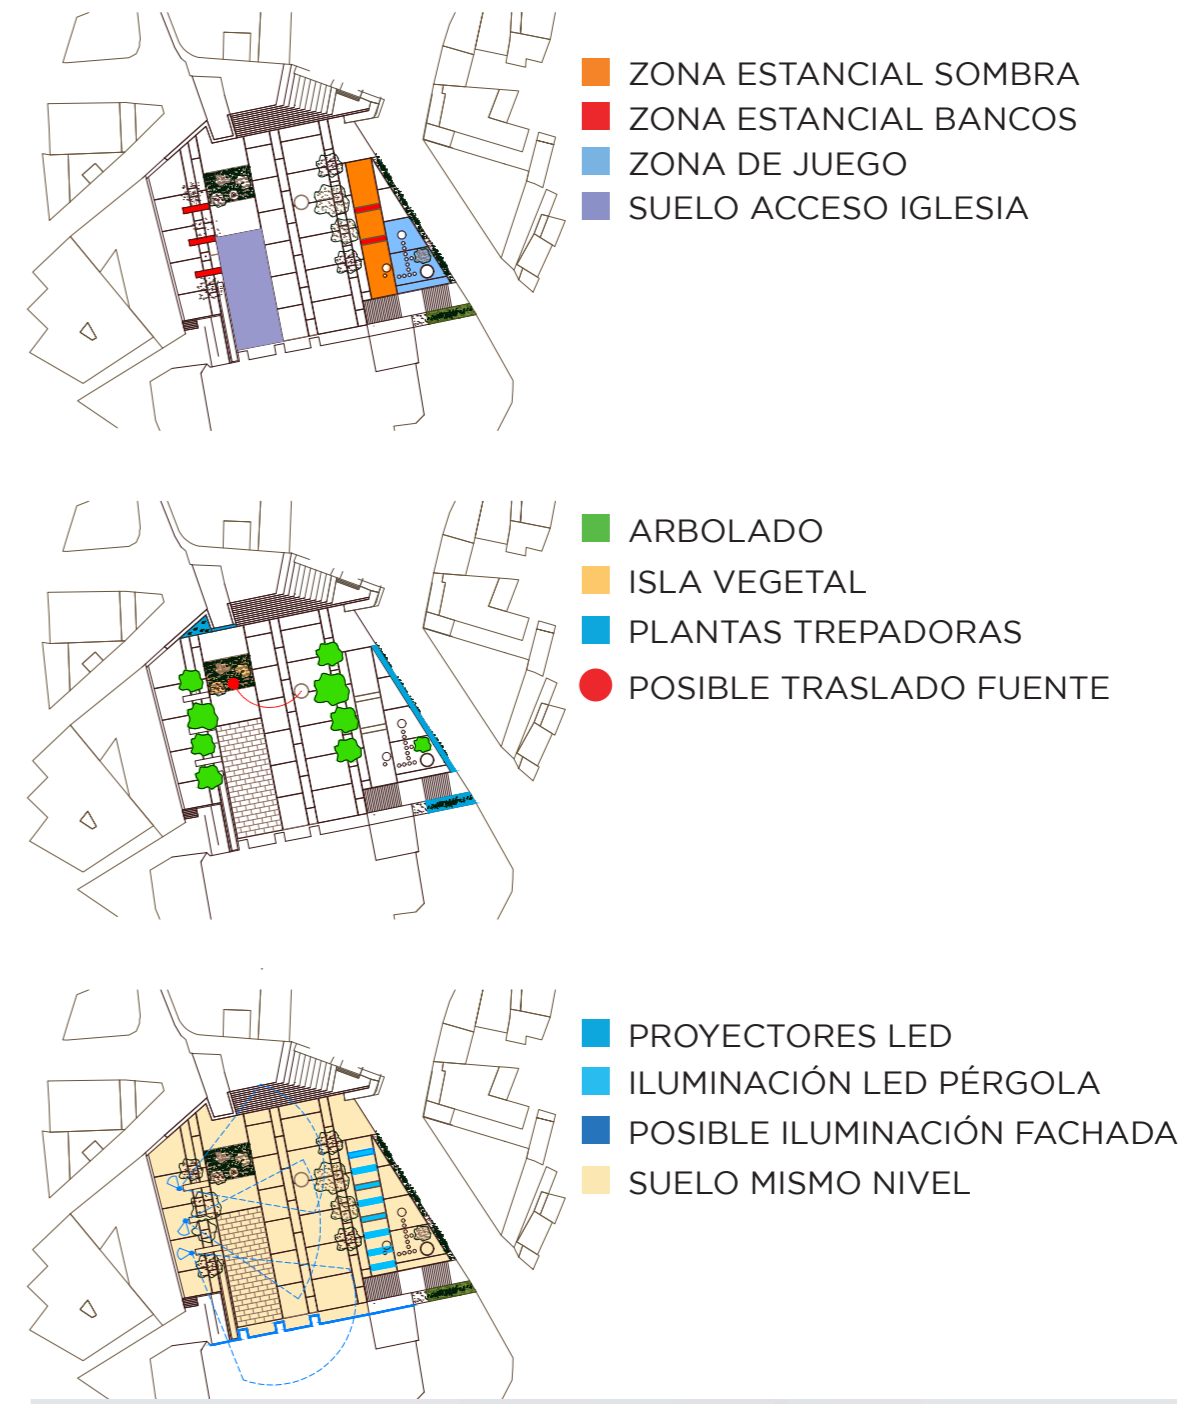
ZONA ESTANCIAL SOMBRA
ZONA ESTANCIAL BANCOS
ZONA DE JUEGO
SUELO ACCESO IGLESIA

ARBOLADO
ISLA VEGETAL
PLANTAS TREPADORAS
POSIBLE TRASLADO FUENTE

PROYECTORES LED
ILUMINACIÓN LED PÉRGOLA
POSIBLE ILUMINACIÓN FACHADA
SUELO MISMO NIVEL